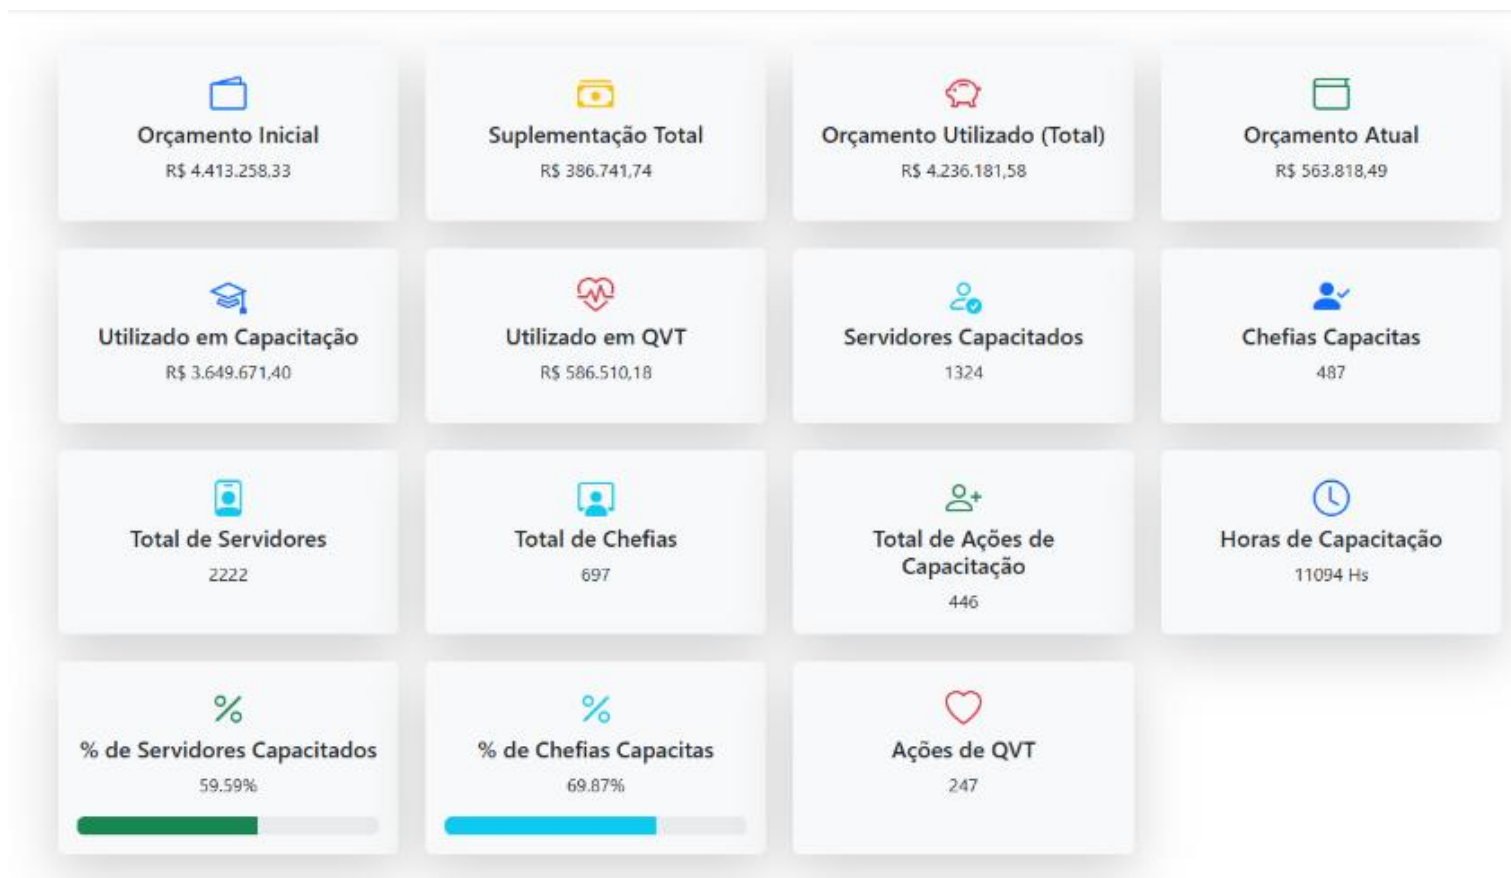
Orçamento Inicial
R$ 4.413.258,33

Suplementação Total
R$ 386.741,74

Orçamento Utilizado (Total)
R$ 4.236.181,58

Orçamento Atual
R$ 563.818,49

Utilizado em Capacitação
R$ 3.649.671,40

Utilizado em QVT
R$ 586.510,18

Servidores Capacitados
1324

Chefias Capacitas
487

Total de Servidores
2222

Total de Chefias
697

Total de Ações de Capacitação
446

Horas de Capacitação
11094 Hs

% de Servidores Capacitados
59.59%

% de Chefias Capacitas
69.87%

Ações de QVT
247